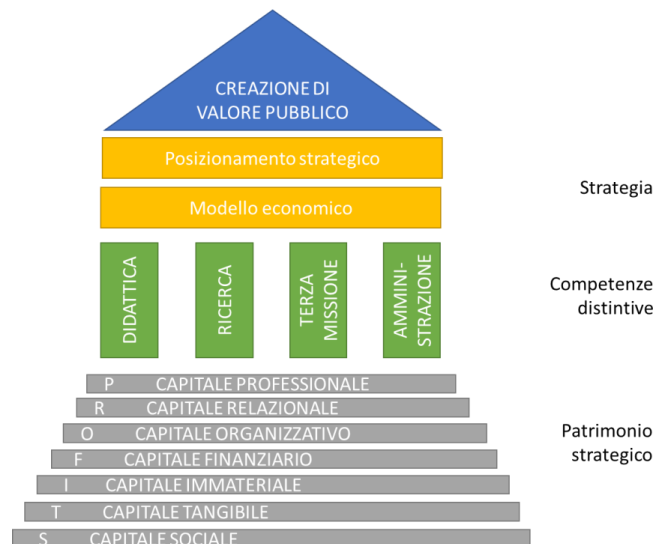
CREAZIONE DI VALORE PUBBLICO

Posizionamento strategico

Modello economico

Strategia

DIDATTICA

RICERCA

TERZA MISSIONE

AMMINI-STRAZIONE

Competenze distintive

P CAPITALE PROFESSIONALE

R CAPITALE RELAZIONALE

O CAPITALE ORGANIZZATIVO

F CAPITALE FINANZIARIO

I CAPITALE IMMATERIALE

T CAPITALE TANGIBILE

S CAPITALE SOCIALE

Patrimonio strategico